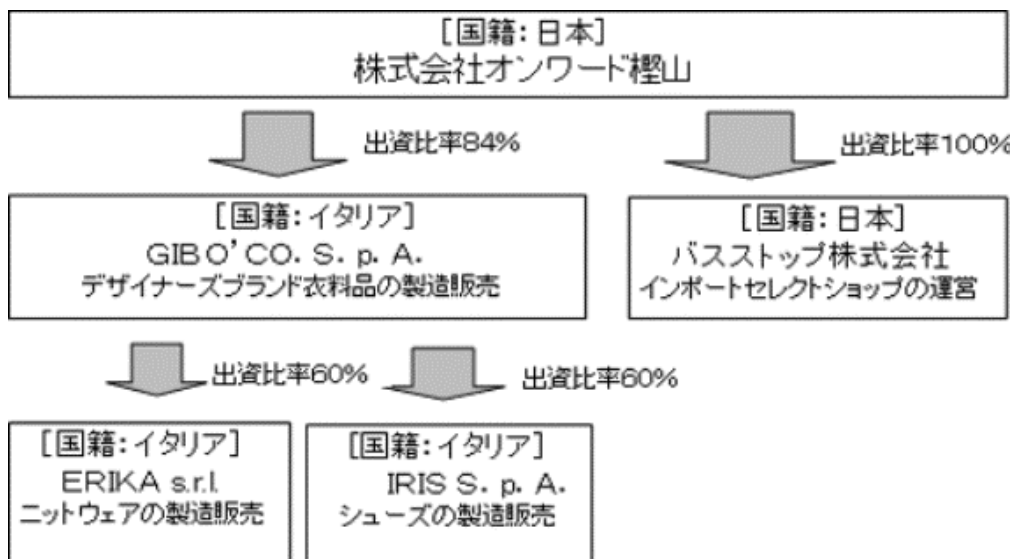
[国籍：日本]
株式会社オンワード樫山

出資比率84%

出資比率100%

[国籍：イタリア]
GIBO'CO. S. p. A.
デザイナーズブランド衣料品の製造販売

[国籍：日本]
バスストップ株式会社
インポートセレクトショップの運営

出資比率60%

出資比率60%

[国籍：イタリア]
ERIKA s.r.l.
ニットウェアの製造販売

[国籍：イタリア]
IRIS S. p. A.
シューズの製造販売